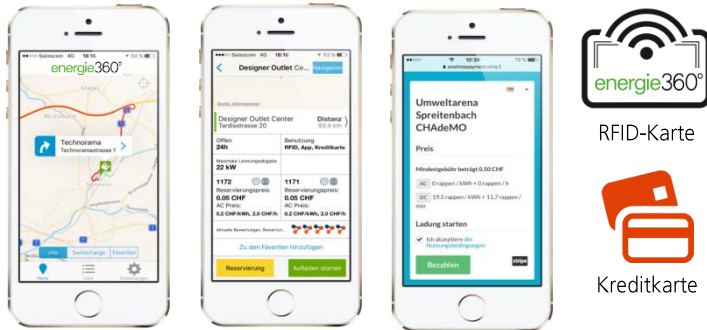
Swisscom 4G 18:10 54 %

energie360°

Technorama

Technoramastrasse 1

Alle Swisscharge Favoriten

Karte Liste Einstellungen

Swisscom 4G 18:10 53 %

Designer Outlet Ce...

Navigation

Designer Outlet Center

Tardistrasse 20

Distanz

99.4 km

Offen

24h

Benutzung

RFID, App, Kreditkarte

Maximale Leistungsabgabe

22 kW

1172

Reservierungspreis:

0.05 CHF

AC Preis:

0.2 CHF/kWh, 2.0 CHF/h

1171

Reservierungspreis:

0.05 CHF

AC Preis:

0.2 CHF/kWh, 2.0 CHF/h

Zu den Favoriten hinzufügen

Reservierung

Aufladen starten

10:30 79 %

Umweltarena Spreitenbach CHAdeMO

Preis

Mindestgebühr beträgt 0,50 CHF

AC 0 rappen / kWh + 0 rappen / h

DC 19,5 rappen / kWh + 11.7 rappen / min

Ladung starten

Ich akzeptiere die Nutzungsbedingungen

Bezahlen

stripe

energie360°

RFID-Karte

Kreditkarte